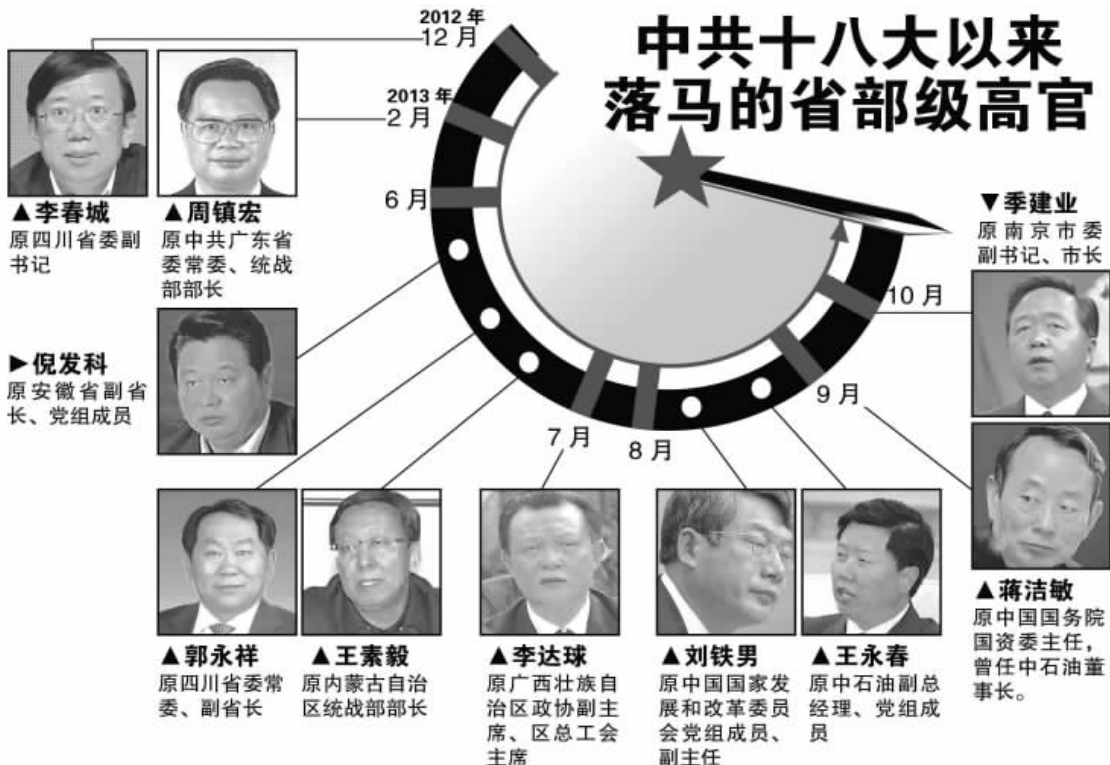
中共十八大以来落马的省部级高官

2012 年
12 月

2013 年
2 月

6 月

7 月

8 月

9 月

10 月

▲李春城
原四川省委副书记

▲周镇宏
原中共广东省委常委、统战部部长

►倪发科
原安徽省副省长、党组成员

▼季建业
原南京市委副书记、市长

▲蒋洁敏
原中国国务院国资委主任，曾任中石油董事长。

▲郭永祥
原四川省委常委、副省长

▲王素毅
原内蒙古自治区统战部部长

▲李达球
原广西壮族自治区政协副主席、区总工会主席

▲刘铁男
原中国国家发展和改革委员会党组成员、副主任

▲王永春
原中石油副总经理、党组成员